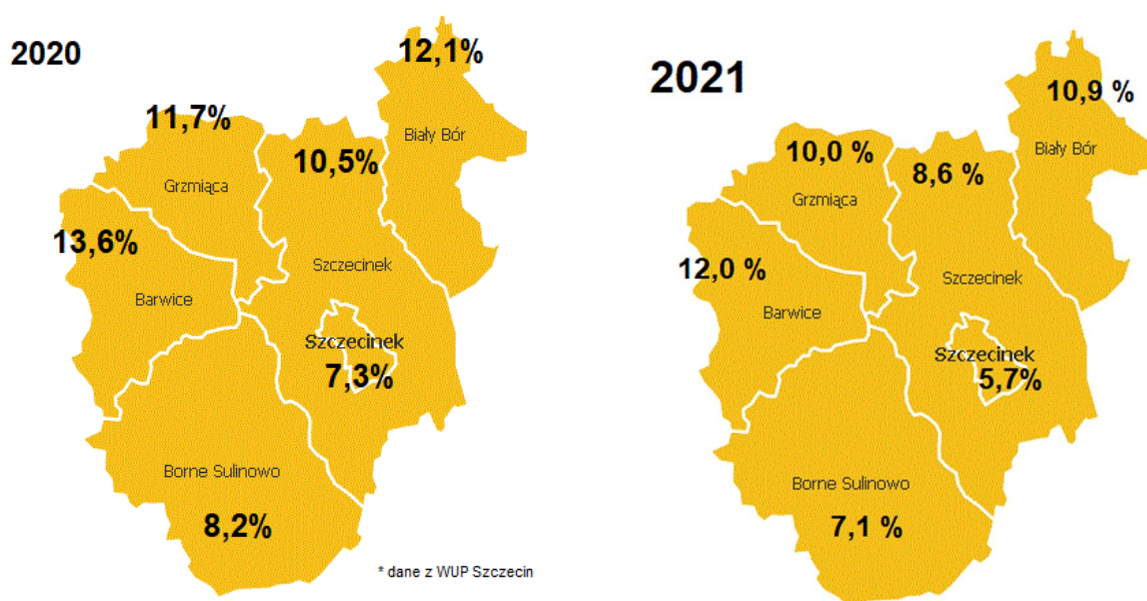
2020

12,1%

Biały Bór

11,7%

Grzmiąca

10,5%

13,6%

Szczecinek

Barwice

Szczecinek

7,3%

Borne Sulinowo

8,2%

* dane z WUP Szczecin

2021

10,9 %

Biały Bór

10,0 %

Grzmiąca

8,6 %

12,0 %

Szczecinek

Barwice

Szczecinek

5,7%

Borne Sulinowo

7,1 %